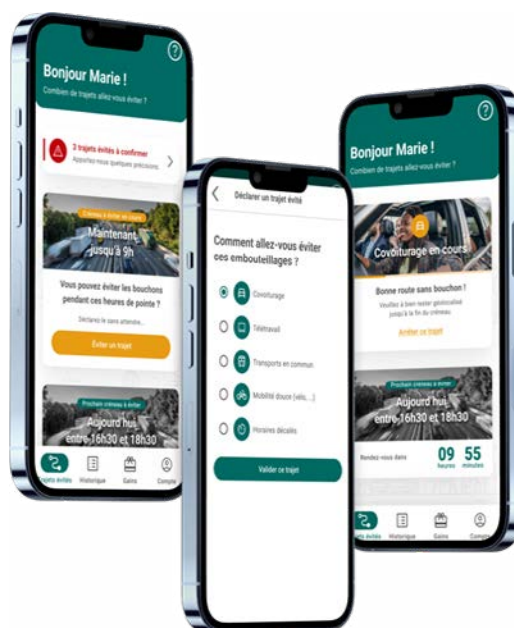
?

Bonjour Marie !

Combien de trajets allez-vous éviter ?

3 trajets évités à confirmer
Apportez-nous quelques précisions

Créneau à éviter en cours

Maintenant jusqu'à 9h

Vous pouvez éviter les bouchons pendant ces heures de pointe ?

Déclarez le sans attendre.

Éviter un trajet

Prochain creneau à éviter

Aujourd'hui entre 16h30 et 18h30

Trajets évités Historique Gains Compte

Déclarer un trajet évité

Comment allez-vous éviter ces embouteillages ?

Covoiturage

Télétravail

Transports en commun

Mobilité douce (vélo, ...)

Horaires décalés

Valider ce trajet

?

Bonjour Marie !

Combien de trajets allez-vous éviter ?

Covoiturage en cours

Bonne route sans bouchon !

Veuillez à bien rester géolocalisé jusqu'à la fin du créneau

Arrêter ce trajet

Prochain creneau à éviter

Aujourd'hui entre 16h30 et 18h30

Rendez-vous dans

09 heures 55 minutes

Trajets évités Historique Gains Compte